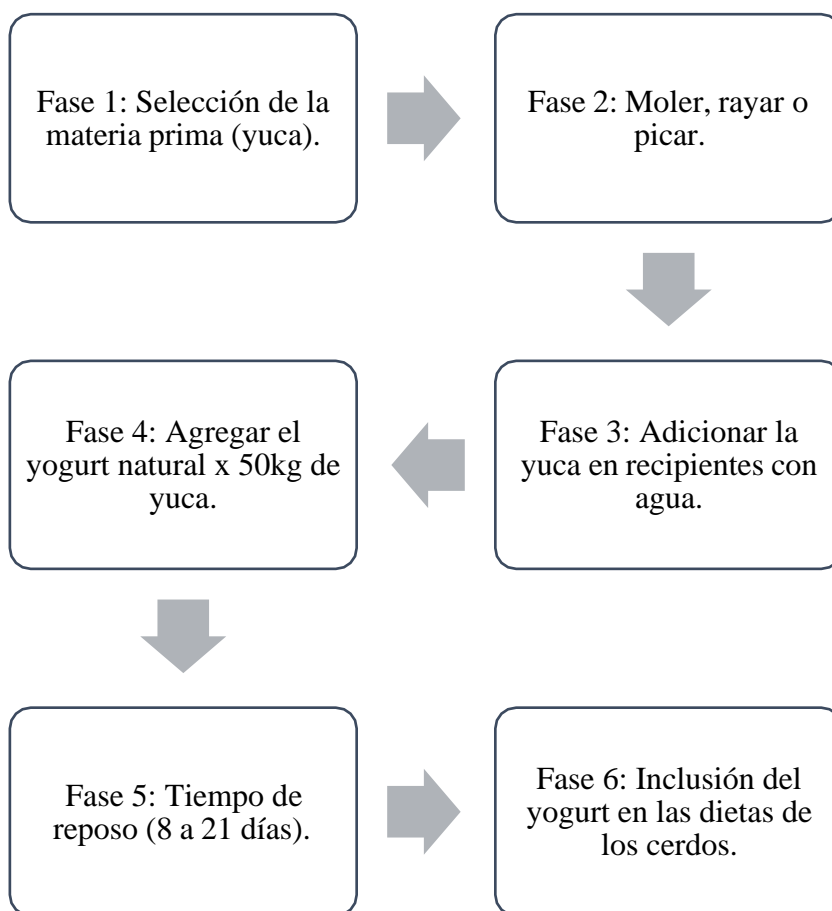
Fase 1: Selección de la materia prima (yuca).

Fase 2: Moler, rayar o picar.

Fase 3: Adicionar la yuca en recipientes con agua.

Fase 4: Agregar el yogurt natural x 50kg de yuca.

Fase 5: Tiempo de reposo (8 a 21 días).

Fase 6: Inclusión del yogurt en las dietas de los cerdos.